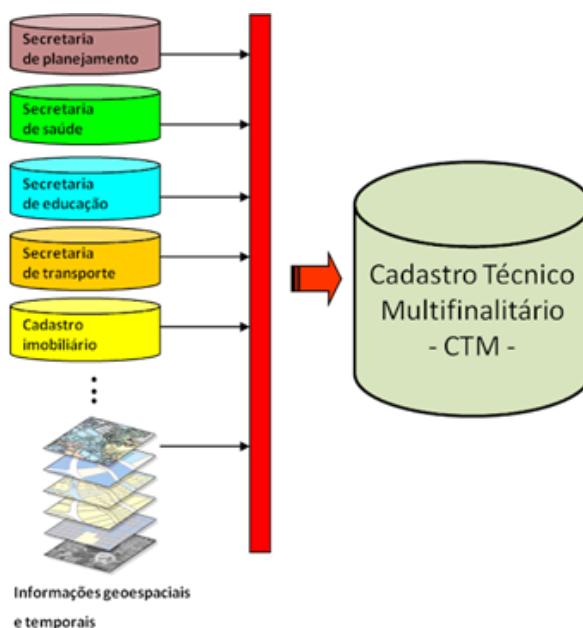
Secretaria de planejamento

Secretaria de saúde

Secretaria de educação

Secretaria de transporte

Cadastro imobiliário

Informações geoespaciais e temporais

Cadastro Técnico Multifinalitário - CTM -